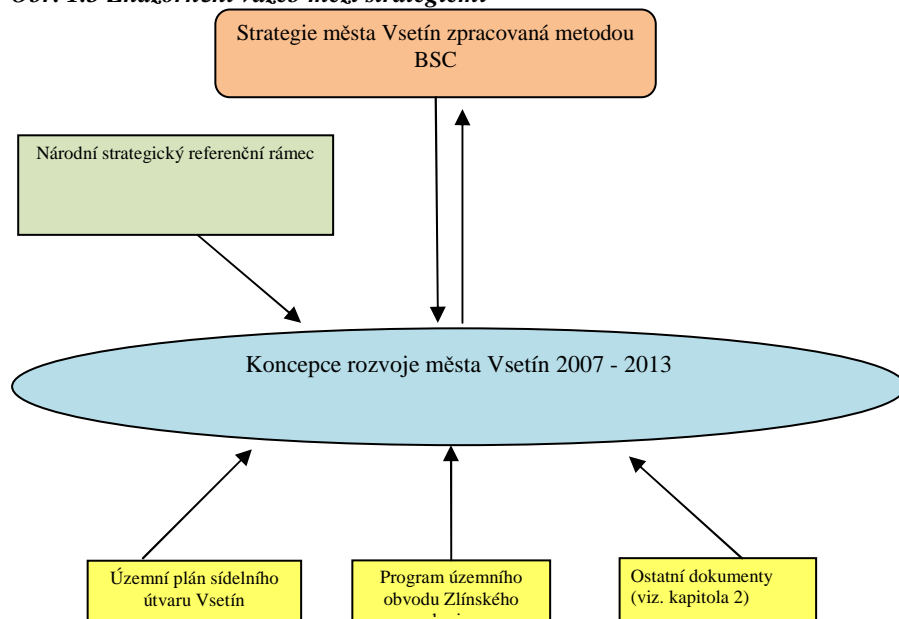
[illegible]

Strategie města Vsetín zpracovaná metodou BSC

Národní strategický referenční rámec

Koncepce rozvoje města Vsetín 2007 - 2013

Územní plán sídelního útvaru Vsetín

Program územního obvodu Zlínského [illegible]

Ostatní dokumenty (viz. kapitola 2)